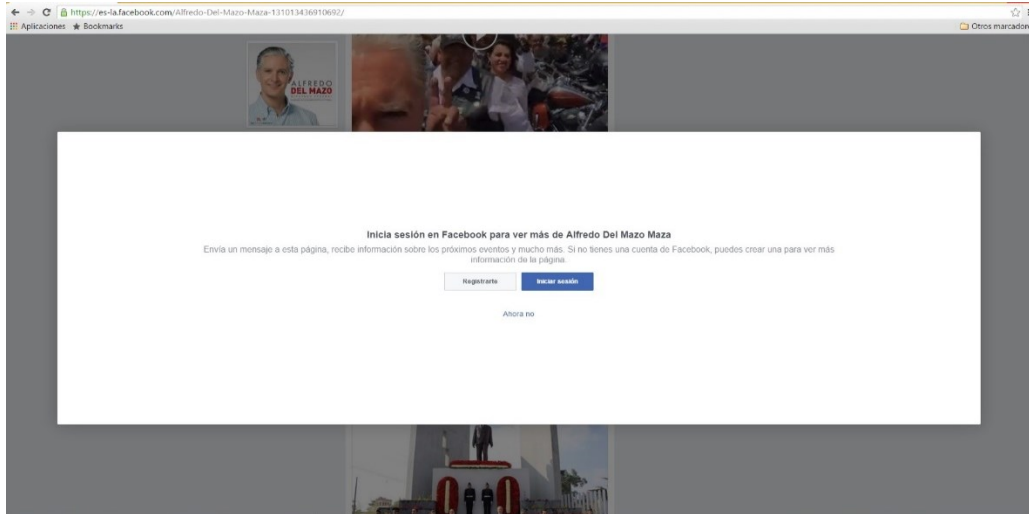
https://es-la.facebook.com/Alfredo-Del-Mazo-Maza-131013436910692/

Aplicaciones Bookmarks

Otros marcadores

ALFREDO DEL MAZO

Inicia sesión en Facebook para ver más de Alfredo Del Mazo Maza

Envía un mensaje a esta página, recibe información sobre los próximos eventos y mucho más. Si no tienes una cuenta de Facebook, puedes crear una para ver más información de la página.

Registrarte

Iniciar sesión

Ahora no